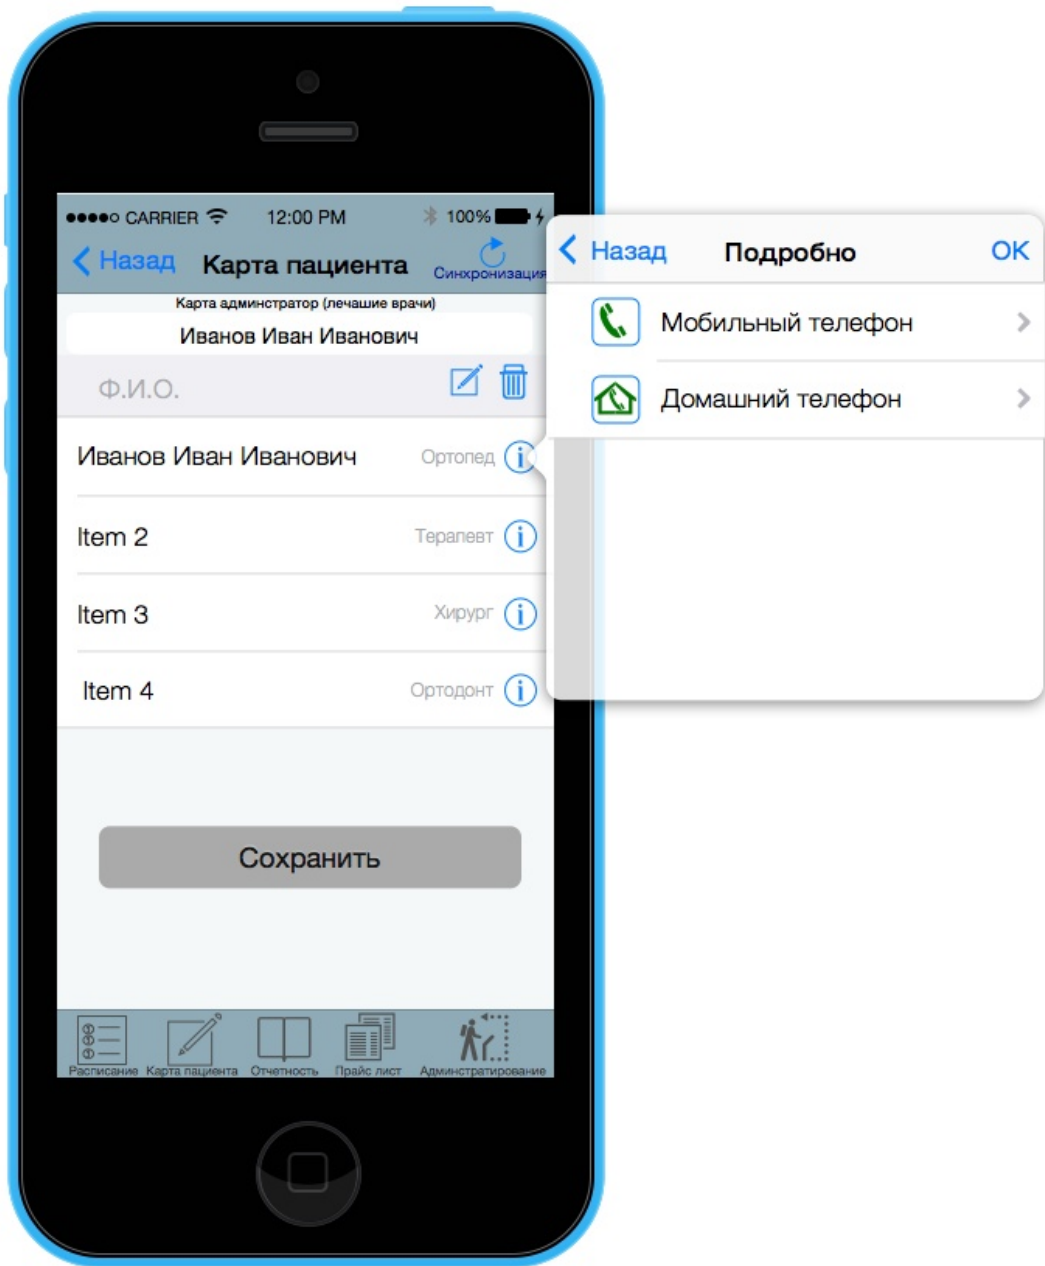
●●●●○ CARRIER 12:00 PM 100%

Назад Карта пациента Синхронизация

Карта админстратор (лечашие врачи)

Иванов Иван Иванович

Ф.И.О.

Иванов Иван Иванович Ортопед

Item 2 Терапевт

Item 3 Хирург

Item 4 Ортодонт

Сохранить

Расписание Карта пациента Отчетность Прайс лист Админстратирование

Назад Подробно OK

Мобильный телефон

Домашний телефон